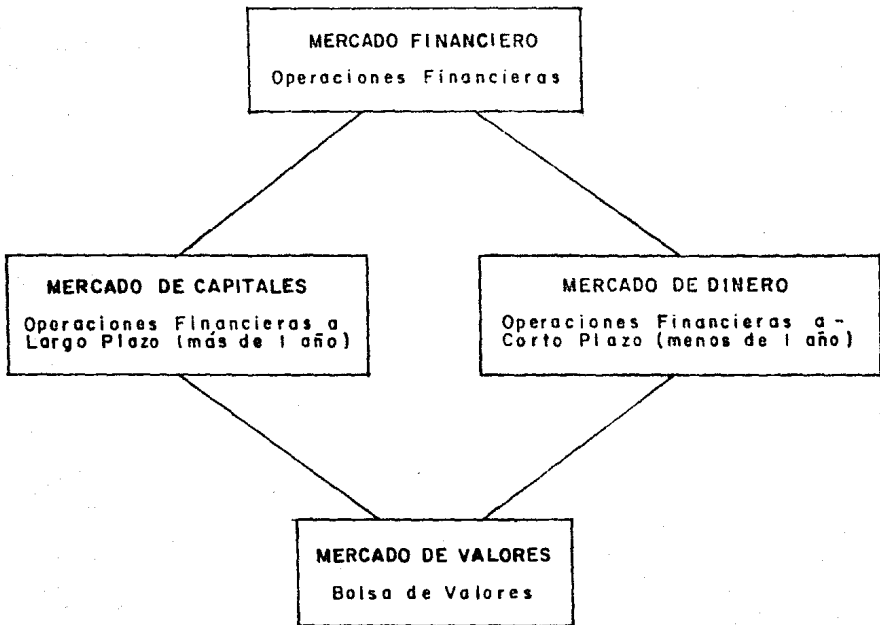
MERCADO FINANCIERO
Operaciones Financieras

MERCADO DE CAPITALES
Operaciones Financieras a Largo Plazo (más de 1 año)

MERCADO DE DINERO
Operaciones Financieras a Corto Plazo (menos de 1 año)

MERCADO DE VALORES
Bolsa de Valores